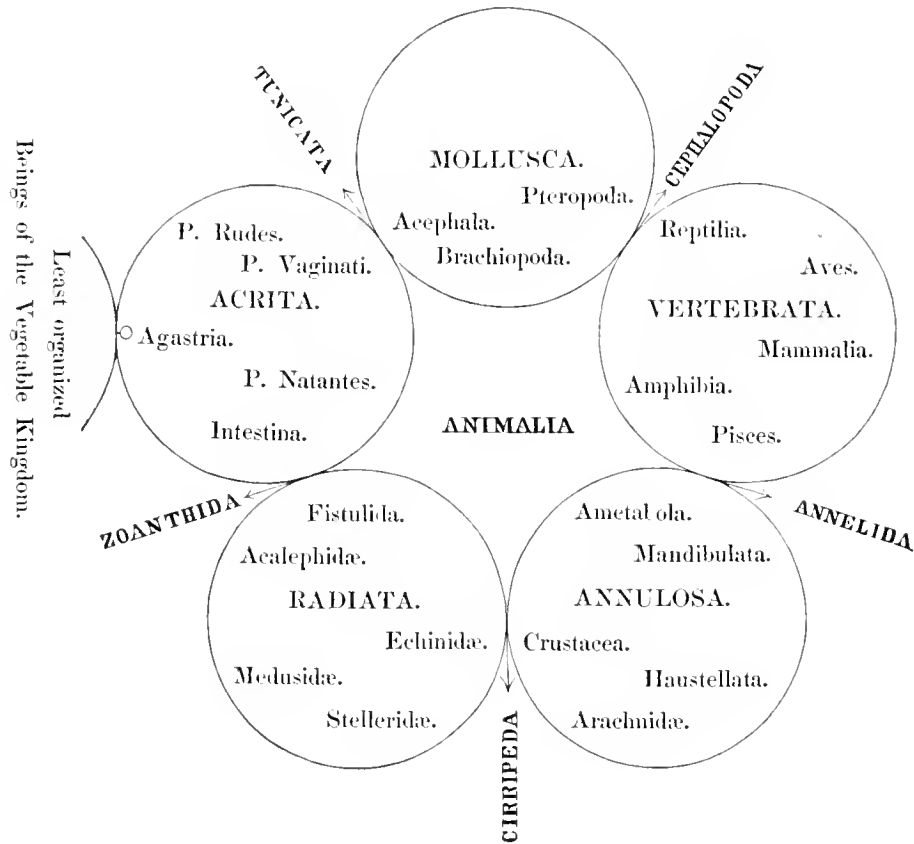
Least organized
Beings of the Vegetable Kingdom.

TUNICATA

MOLLUSCA.
Pteropoda.
Acephala.
Brachiopoda.

CEPHALOPODA

P. Rudes.
P. Vaginati.
ACRITA.
Agastria.
P. Natantes.
Intestina.

Reptilia.
Aves.
VERTEBRATA.
Mammalia.
Amphibia.
Pisces.

ANIMALIA

ZOANTHIDA

ANNELIDA

Fistulida.
Acalephidæ.
RADIATA.
Echinidæ.
Medusidæ.
Stelleridæ.

Ametabola.
Mandibulata.
ANNULOSA.
Crustacea.
Haustellata.
Arachnidæ.

CIRRIPEDA